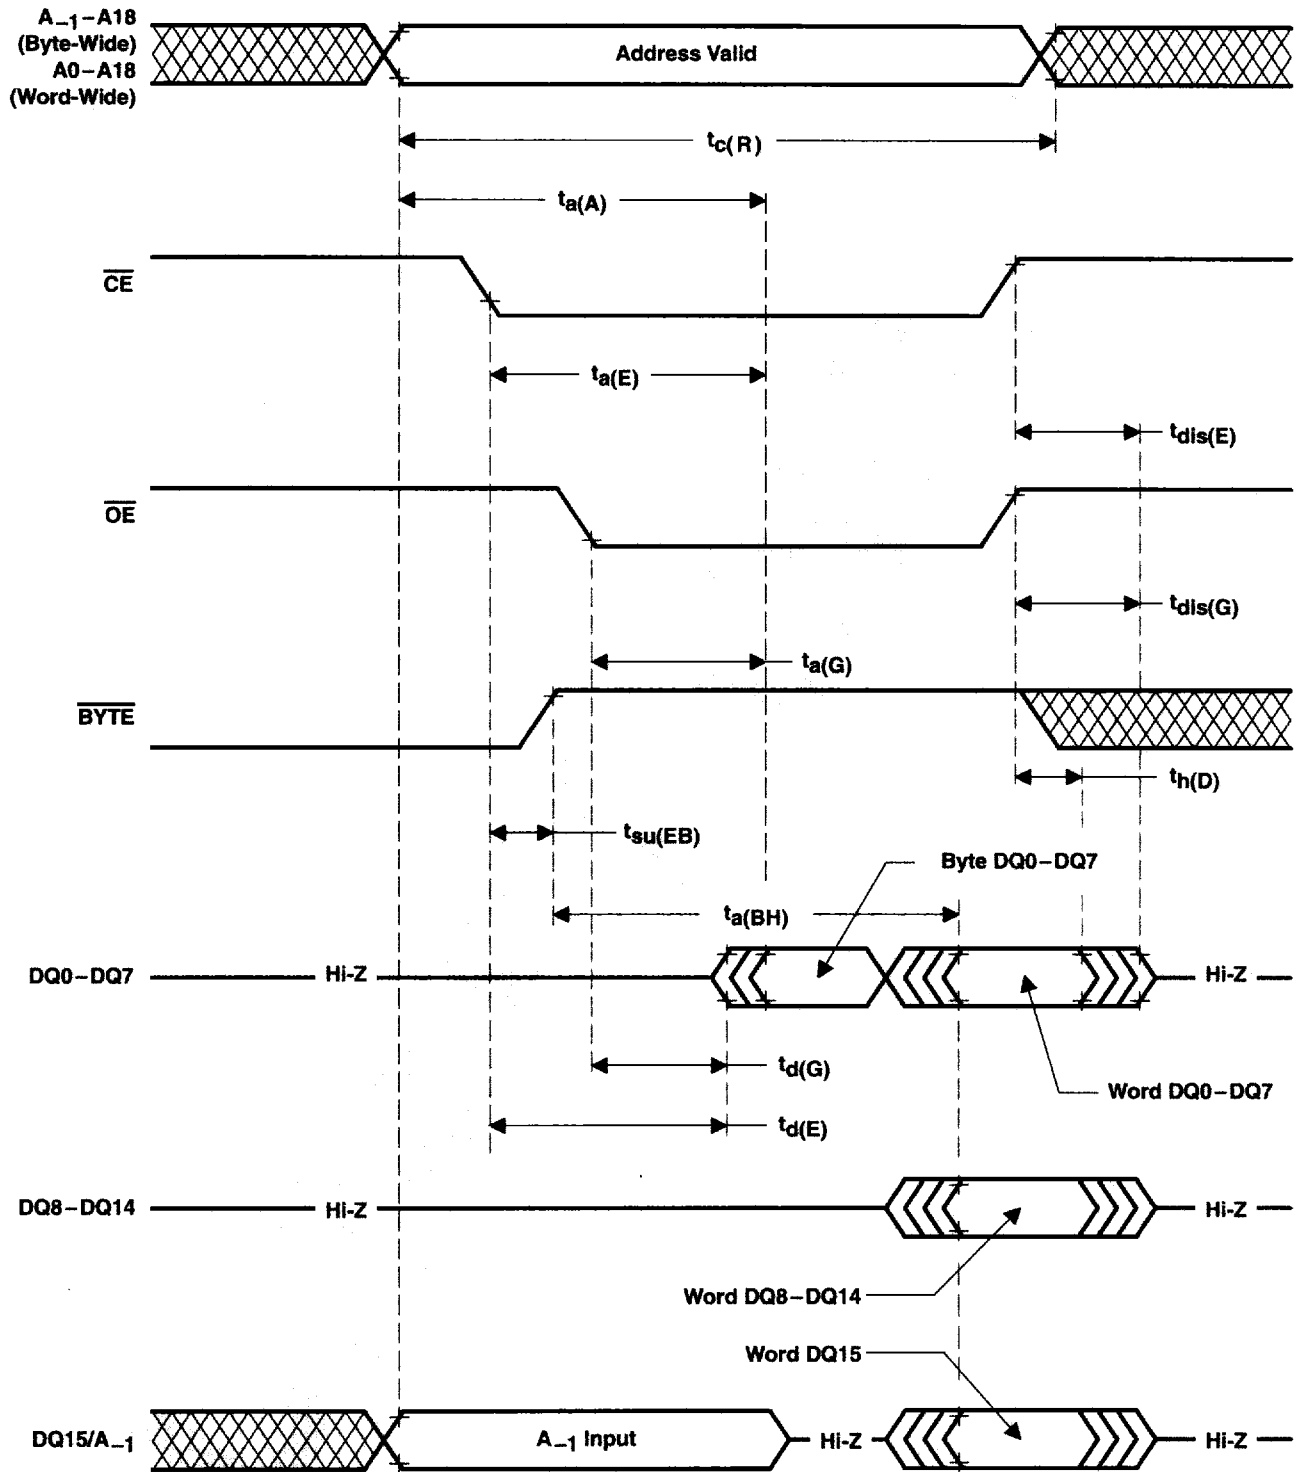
$A_{-1}$ – A18 (Byte-Wide)
A0 – A18 (Word-Wide)

Address Valid

$t_{c(R)}$

$t_{a(A)}$

$\overline{CE}$

$t_{a(E)}$

$t_{dis(E)}$

$\overline{OE}$

$t_{dis(G)}$

$t_{a(G)}$

$\overline{BYTE}$

$t_{h(D)}$

$t_{su(EB)}$

Byte DQ0 – DQ7

$t_{a(BH)}$

DQ0 – DQ7

Hi-Z

Hi-Z

$t_{d(G)}$

Word DQ0 – DQ7

$t_{d(E)}$

DQ8 – DQ14

Hi-Z

Hi-Z

Word DQ8 – DQ14

Word DQ15

DQ15/$A_{-1}$

$A_{-1}$ Input

Hi-Z

Hi-Z